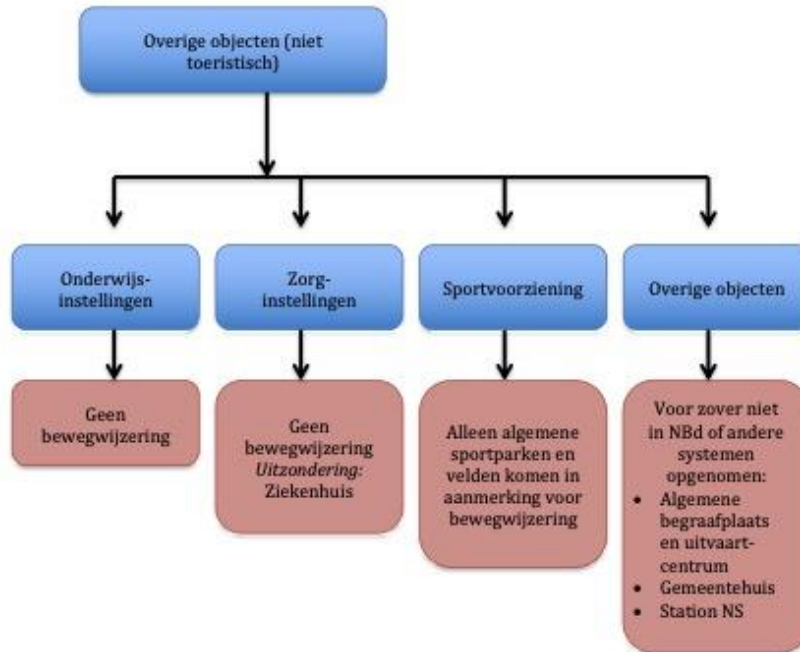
Overige objecten (niet toeristisch)

Onderwijs-instellingen

Zorg-instellingen

Sportvoorziening

Overige objecten

Geen bewegwijzering

Geen bewegwijzering
*Uitzondering:*
Ziekenhuis

Alleen algemene sportparken en velden komen in aanmerking voor bewegwijzering

Voor zover niet in NBd of andere systemen opgenomen:
- Algemene begraafplaats en uitvaart-centrum
- Gemeentehuis
- Station NS